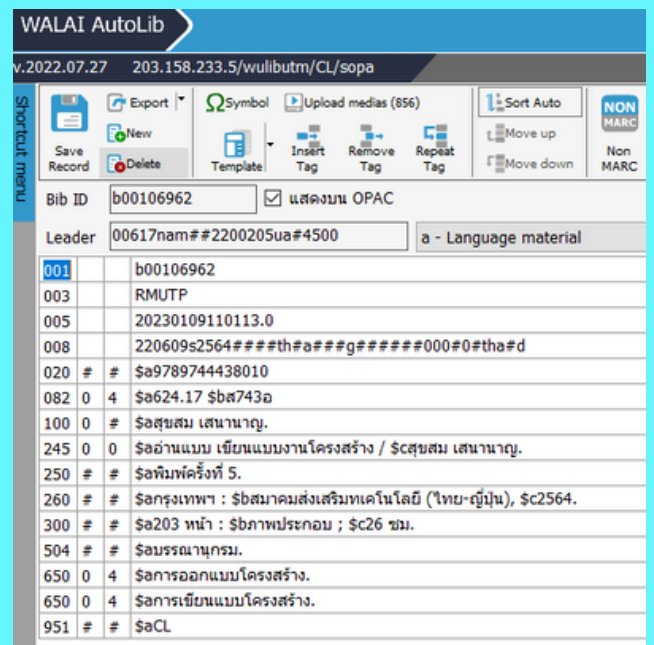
WALAI AutoLib

v.2022.07.27 203.158.233.5/wulibutm/CL/sopa

Shortcut menu

Save Record

Export

New

Delete

Symbol

Upload medias (856)

Template

Insert Tag

Remove Tag

Repeat Tag

Sort Auto

Move up

Move down

NON MARC

Non MARC

Bib ID b00106962 แสดงบน OPAC

Leader 00617nam##2200205ua#4500 a - Language material

| | | | |
|---|---|---|---|
| 001 | | | b00106962 |
| 003 | | | RMUTP |
| 005 | | | 20230109110113.0 |
| 008 | | | 220609s2564####th#a###g######000#0#tha#d |
| 020 | # | # | \$a9789744438010 |
| 082 | 0 | 4 | \$a624.17 \$bส743อ |
| 100 | 0 | # | \$aสุขสม เสนานาญ. |
| 245 | 0 | 0 | \$aอ่านแบบ เขียนแบบงานโครงสร้าง / \$cสุขสม เสนานาญ. |
| 250 | # | # | \$aพิมพ์ครั้งที่ 5. |
| 260 | # | # | \$aกรุงเทพฯ : \$bสมาคมส่งเสริมเทคโนโลยี (ไทย-ญี่ปุ่น), \$c2564. |
| 300 | # | # | \$a203 หน้า : \$bภาพประกอบ ; \$c26 ซม. |
| 504 | # | # | \$aบรรณานุกรม. |
| 650 | 0 | 4 | \$aการออกแบบโครงสร้าง. |
| 650 | 0 | 4 | \$aการเขียนแบบโครงสร้าง. |
| 951 | # | # | \$aCL |